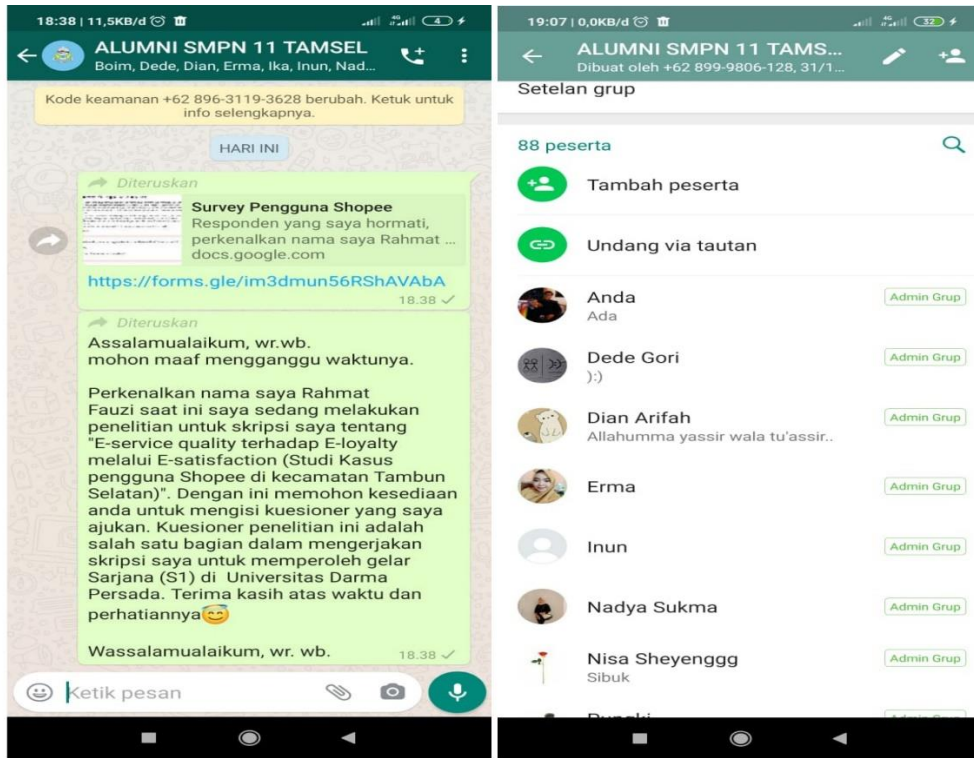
18:38 | 11,5KB/d

ALUMNI SMPN 11 TAMSEL
Boim, Dede, Dian, Erma, Ika, Inun, Nad...

Kode keamanan +62 896-3119-3628 berubah. Ketuk untuk info selengkapnya.

HARI INI

Diteruskan
Survey Pengguna Shopee
Responden yang saya hormati, perkenalkan nama saya Rahmat ...
docs.google.com
https://forms.gle/im3dmun56RShAVAbA
18.38

Diteruskan
Assalamualaikum, wr.wb.
mohon maaf mengganggu waktunya.

Perkenalkan nama saya Rahmat Fauzi saat ini saya sedang melakukan penelitian untuk skripsi saya tentang "E-service quality terhadap E-loyalty melalui E-satisfaction (Studi Kasus pengguna Shopee di kecamatan Tambun Selatan)". Dengan ini memohon kesediaan anda untuk mengisi kuesioner yang saya ajukan. Kuesioner penelitian ini adalah salah satu bagian dalam mengerjakan skripsi saya untuk memperoleh gelar Sarjana (S1) di Universitas Darma Persada. Terima kasih atas waktu dan perhatiannya

Wassalamualaikum, wr. wb.
18.38

Ketik pesan

19:07 | 0,0KB/d

ALUMNI SMPN 11 TAMS...
Dibuat oleh +62 899-9806-128, 31/1...

Setelan grup

88 peserta

Tambah peserta

Undang via tautan

Anda
Ada
Admin Grup

Dede Gori
):)
Admin Grup

Dian Arifah
Allahumma yassir wala tu'assir..
Admin Grup

Erma
Admin Grup

Inun
Admin Grup

Nadya Sukma
Admin Grup

Nisa Sheyenggg
Sibuk
Admin Grup

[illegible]